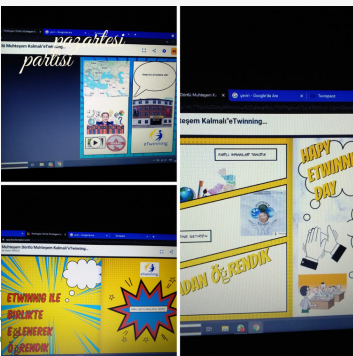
pazartesi partisi

Muhteşem Kalmalı"eTwinning...

eTwinning

Muhteşem Kalmalı"eTwinning...

eTwinning ile birlikte eğlenerek öğrendik

leşem Kalmalı"eTwinning...

yarın - Google'da Ara

Happy eTwinning Day

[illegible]DAN ÖĞRENDİK